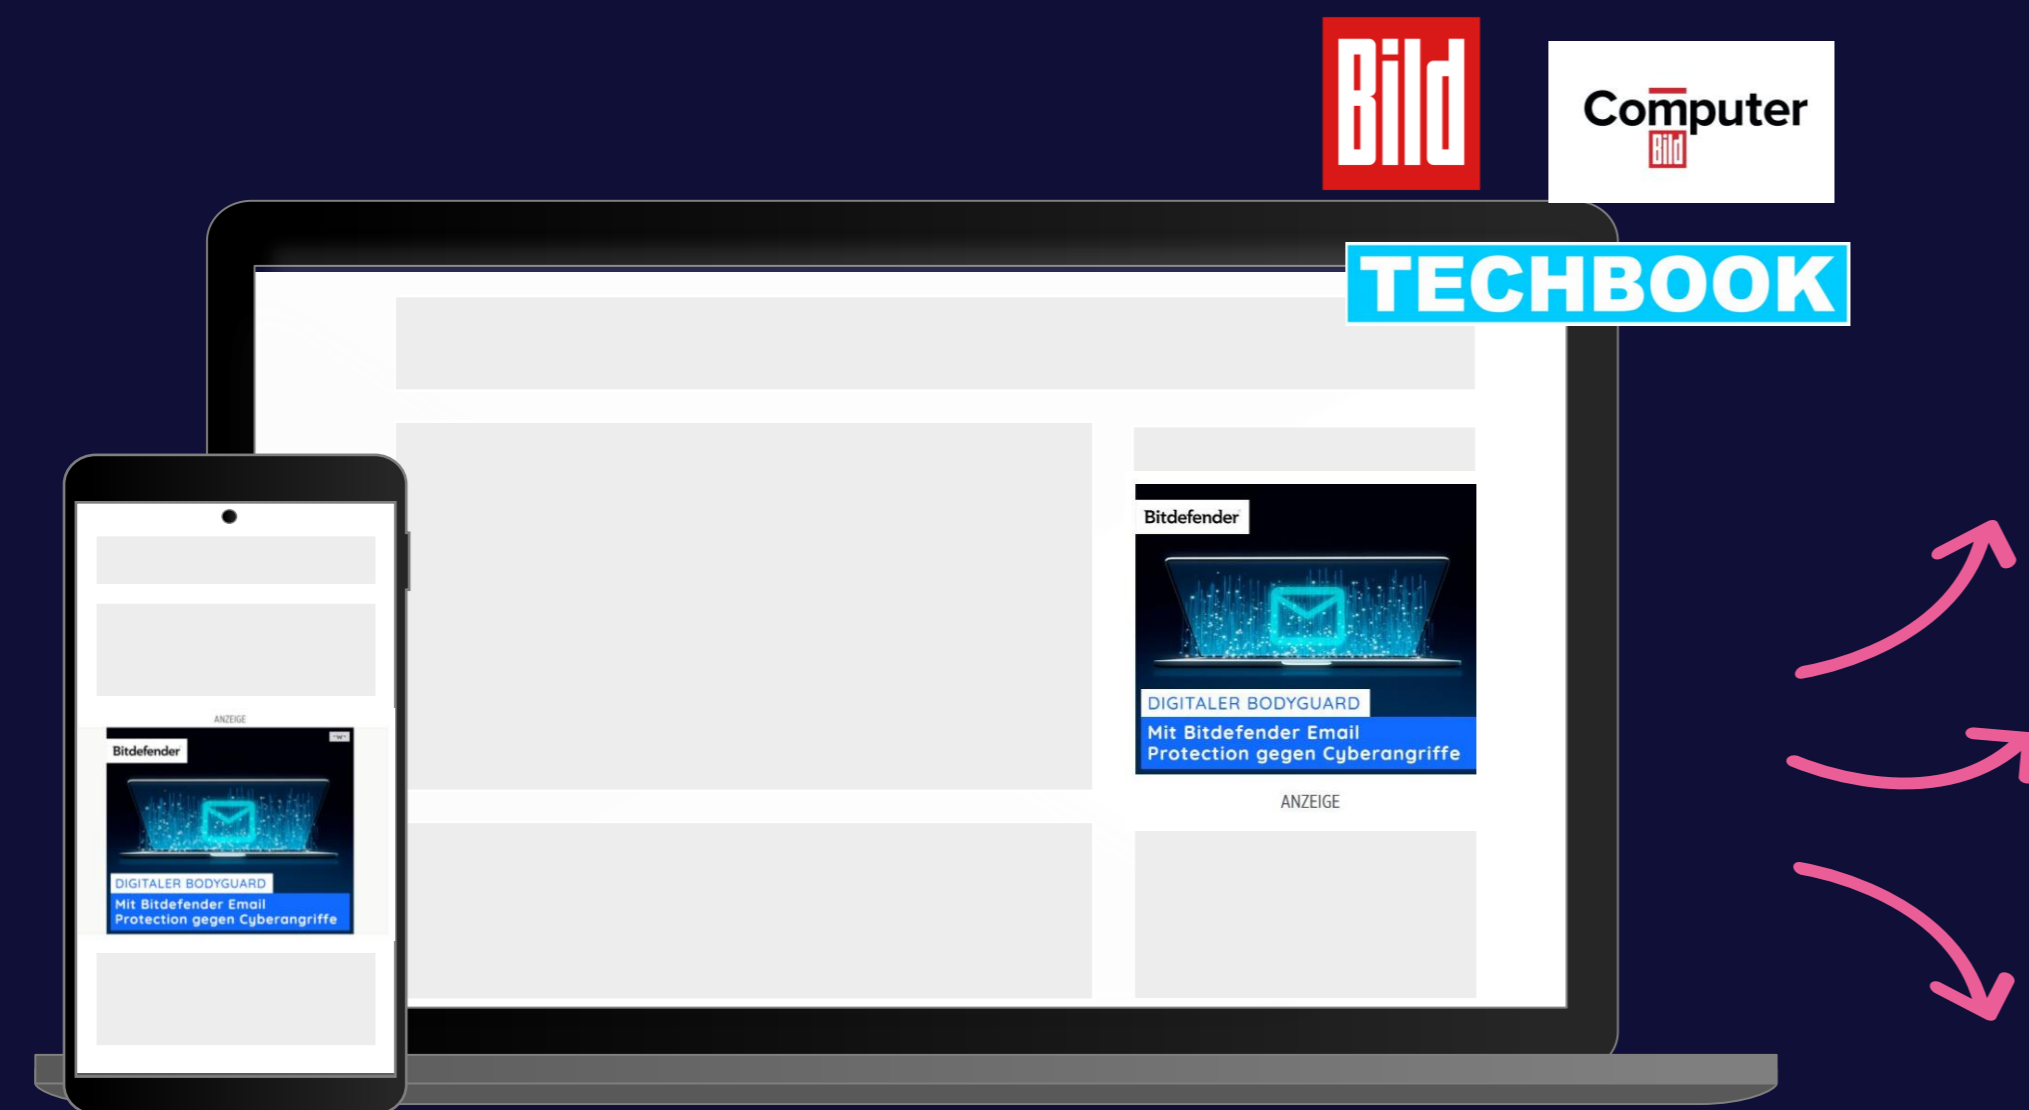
Bild

Computer
Bild

TECHBOOK

Bitdefender

DIGITALER BODYGUARD

Mit Bitdefender Email Protection gegen Cyberangriffe

ANZEIGE

ANZEIGE

Bitdefender

DIGITALER BODYGUARD

Mit Bitdefender Email Protection gegen Cyberangriffe